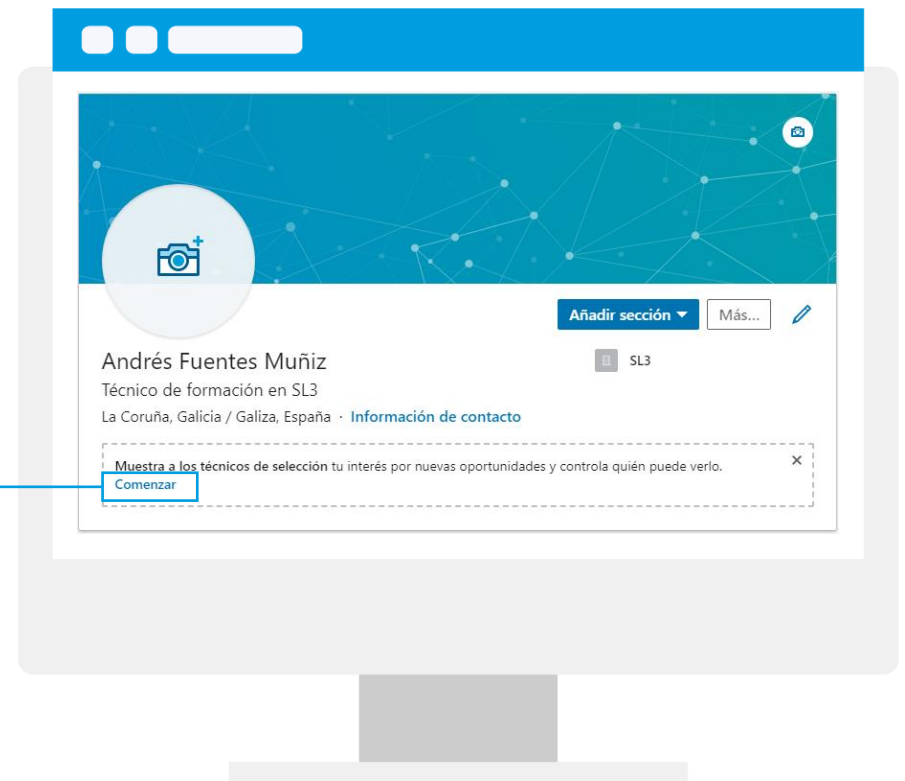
Añadir sección ▾

Más...

Andrés Fuentes Muñiz

Técnico de formación en SL3

La Coruña, Galicia / Galiza, España · Información de contacto

SL3

Muestra a los técnicos de selección tu interés por nuevas oportunidades y controla quién puede verlo.

Comenzar

×